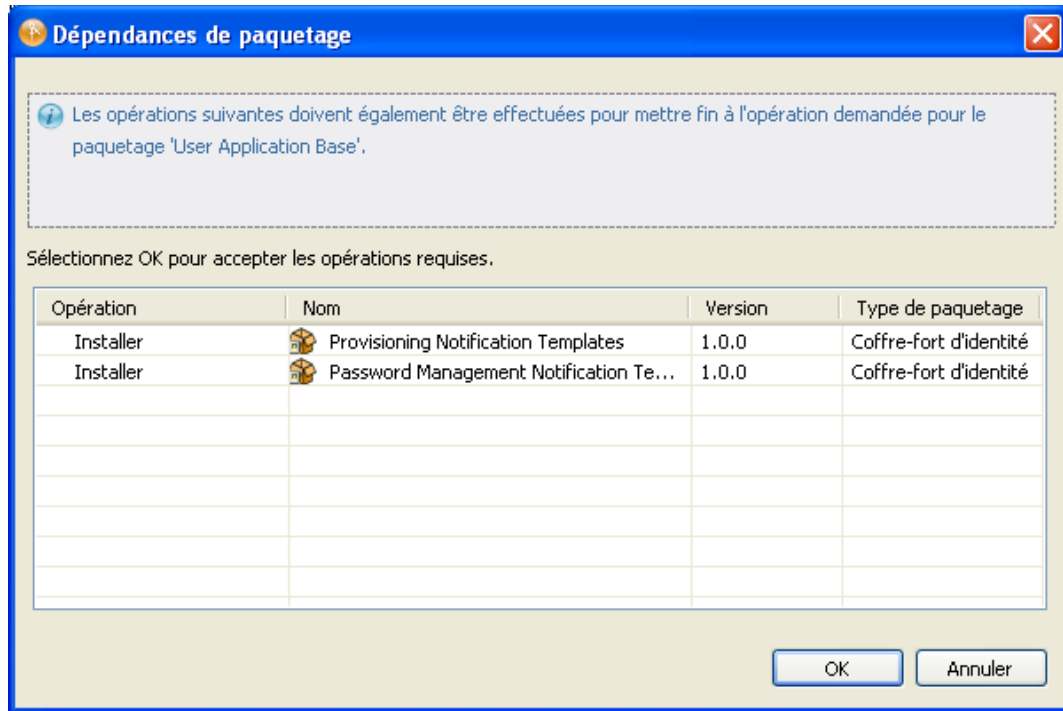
Dépendances de paquetage

Les opérations suivantes doivent également être effectuées pour mettre fin à l'opération demandée pour le paquetage 'User Application Base'.

Sélectionnez OK pour accepter les opérations requises.

| Opération | Nom | Version | Type de paquetage |
|---|---|---|---|
| Installer | Provisioning Notification Templates | 1.0.0 | Coffre-fort d'identité |
| Installer | Password Management Notification Te... | 1.0.0 | Coffre-fort d'identité |

OK
Annuler